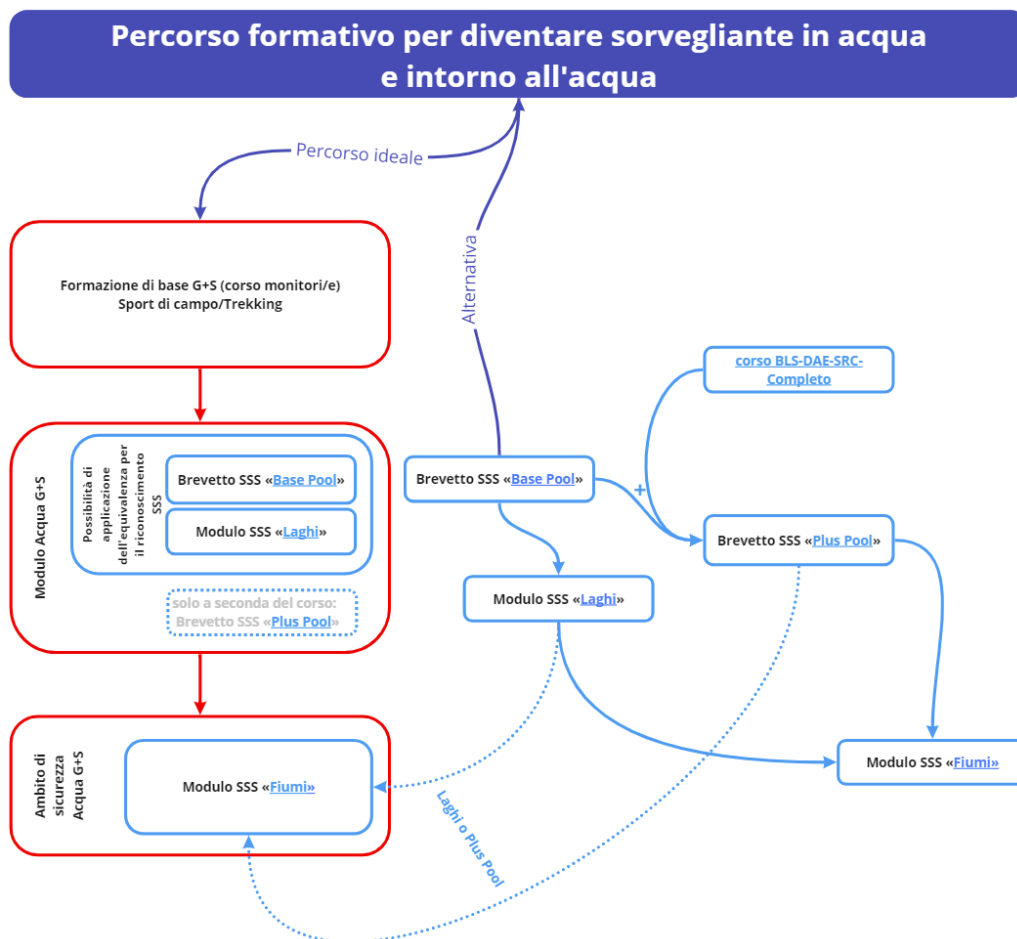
Percorso formativo per diventare sorvegliante in acqua e intorno all'acqua

Percorso ideale

Alternativa

Formazione di base G+S (corso monitori/e)
Sport di campo/Trekking

Modulo Acqua G+S

Possibilità di applicazione dell'equivalenza per il riconoscimento SSS

Brevetto SSS «Base Pool»

Modulo SSS «Laghi»

solo a seconda del corso: Brevetto SSS «Plus Pool»

Ambito di sicurezza Acqua G+S

Modulo SSS «Fiumi»

corso BLS-DAE-SRC-Completo

+

Brevetto SSS «Base Pool»

Brevetto SSS «Plus Pool»

Modulo SSS «Laghi»

Modulo SSS «Fiumi»

Laghi o Plus Pool